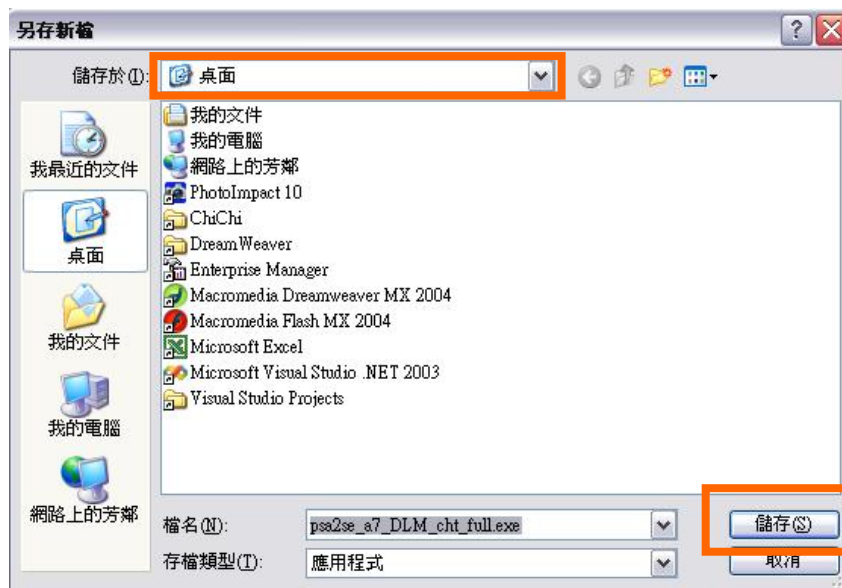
另存新檔

儲存於(I): 桌面

我最近的文件
桌面
我的文件
我的電腦
網路上的芳鄰

我的文件
我的電腦
網路上的芳鄰
PhotoImpact 10
ChiChi
DreamWeaver
Enterprise Manager
Macromedia Dreamweaver MX 2004
Macromedia Flash MX 2004
Microsoft Excel
Microsoft Visual Studio .NET 2003
Visual Studio Projects

檔名(N): psa2se_a7_DLM_cht_full.exe
存檔類型(T): 應用程式

儲存(S)
取消